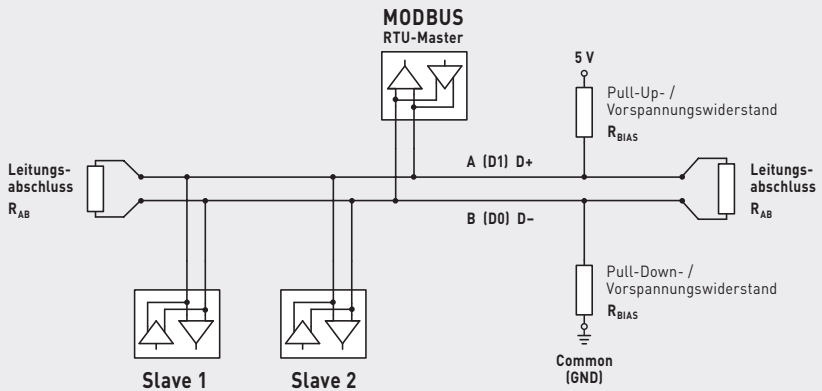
MODBUS
RTU-Master

5 V

Pull-Up- / Vorspannungswiderstand
$R_{BIAS}$

Leitungsabschluss
$R_{AB}$

A (D1) D+

B (D0) D−

Leitungsabschluss
$R_{AB}$

Pull-Down- / Vorspannungswiderstand
$R_{BIAS}$

Common (GND)

Slave 1

Slave 2